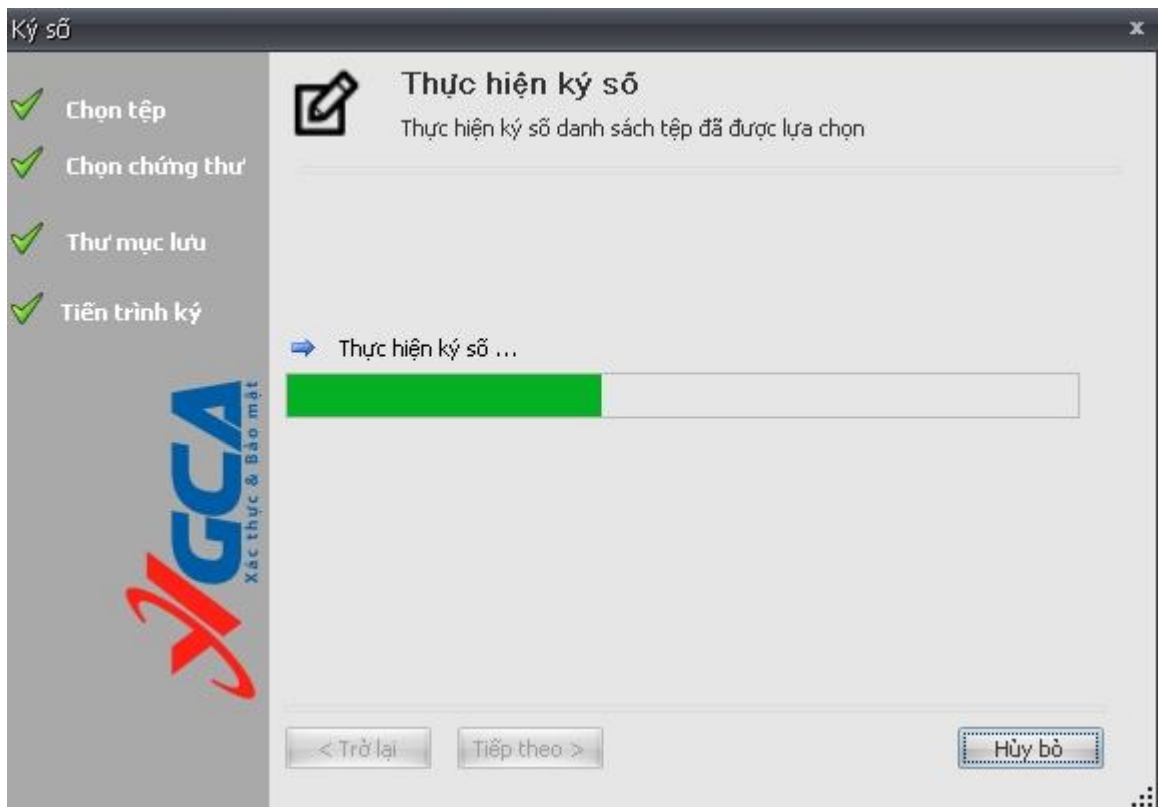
Ký số

x

Chọn tệp

Chọn chứng thư

Thư mục lưu

Tiến trình ký

VGCA

Xác thực & Bảo mật

Thực hiện ký số

Thực hiện ký số danh sách tệp đã được lựa chọn

Thực hiện ký số ...

< Trở lại

Tiếp theo >

Hủy bỏ